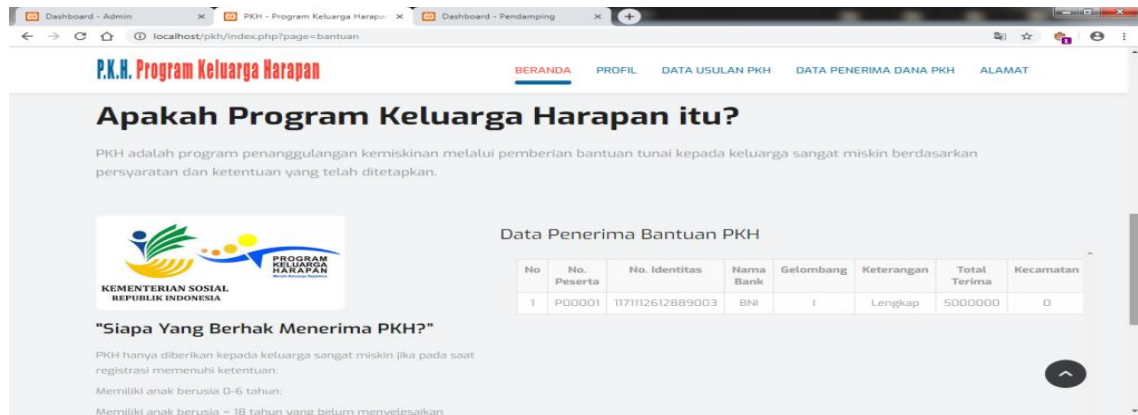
Dashboard - Admin × PKH - Program Keluarga Harapan × Dashboard - Pendamping ×

localhost/pkh/index.php?page=bantuan

P.K.H. Program Keluarga Harapan

BERANDA PROFIL DATA USULAN PKH DATA PENERIMA DANA PKH ALAMAT

Apakah Program Keluarga Harapan itu?

PKH adalah program penanggulangan kemiskinan melalui pemberian bantuan tunai kepada keluarga sangat miskin berdasarkan persyaratan dan ketentuan yang telah ditetapkan.

PROGRAM KELUARGA HARAPAN

KEMENTERIAN SOSIAL REPUBLIK INDONESIA

Data Penerima Bantuan PKH

| No | No. Peserta | No. Identitas | Nama Bank | Gelombang | Keterangan | Total Terima | Kecamatan |
|---|---|---|---|---|---|---|---|
| 1 | P00001 | 1171112612889003 | BNI | I | Lengkap | 5000000 | 0 |

"Siapa Yang Berhak Menerima PKH?"

PKH hanya diberikan kepada keluarga sangat miskin jika pada saat registrasi memenuhi ketentuan:

Memiliki anak berusia 0-6 tahun;

Memiliki anak berusia < 18 tahun yang belum menyelesaikan